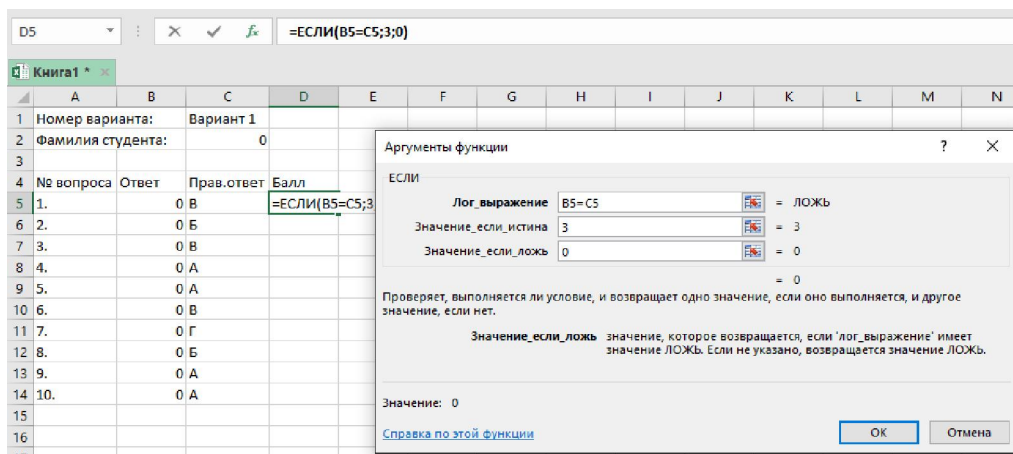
D5 =ЕСЛИ(B5=C5;3;0)

Книга1 *

| | A | B | C | D | E | F | G | H | I | J | K | L | M | N |
|---|---|---|---|---|---|---|---|---|---|---|---|---|---|---|
| 1 | Номер варианта: | | Вариант 1 | | | | | | | | | | | |
| 2 | Фамилия студента: | | 0 | | | | | | | | | | | |
| 3 | | | | | | | | | | | | | | |
| 4 | № вопроса | Ответ | Прав.ответ | Балл | | | | | | | | | | |
| 5 | 1. | 0 | В | =ЕСЛИ(B5=C5;3 | | | | | | | | | | |
| 6 | 2. | 0 | Б | | | | | | | | | | | |
| 7 | 3. | 0 | В | | | | | | | | | | | |
| 8 | 4. | 0 | А | | | | | | | | | | | |
| 9 | 5. | 0 | А | | | | | | | | | | | |
| 10 | 6. | 0 | В | | | | | | | | | | | |
| 11 | 7. | 0 | Г | | | | | | | | | | | |
| 12 | 8. | 0 | Б | | | | | | | | | | | |
| 13 | 9. | 0 | А | | | | | | | | | | | |
| 14 | 10. | 0 | А | | | | | | | | | | | |
| 15 | | | | | | | | | | | | | | |
| 16 | | | | | | | | | | | | | | |

Аргументы функции ? ×

ЕСЛИ

Лог_выражение B5=C5 = ЛОЖЬ

Значение_если_истина 3 = 3

Значение_если_ложь 0 = 0

= 0

Проверяет, выполняется ли условие, и возвращает одно значение, если оно выполняется, и другое значение, если нет.

Значение_если_ложь значение, которое возвращается, если 'лог_выражение' имеет значение ЛОЖЬ. Если не указано, возвращается значение ЛОЖЬ.

Значение: 0

Справка по этой функции

ОК Отмена